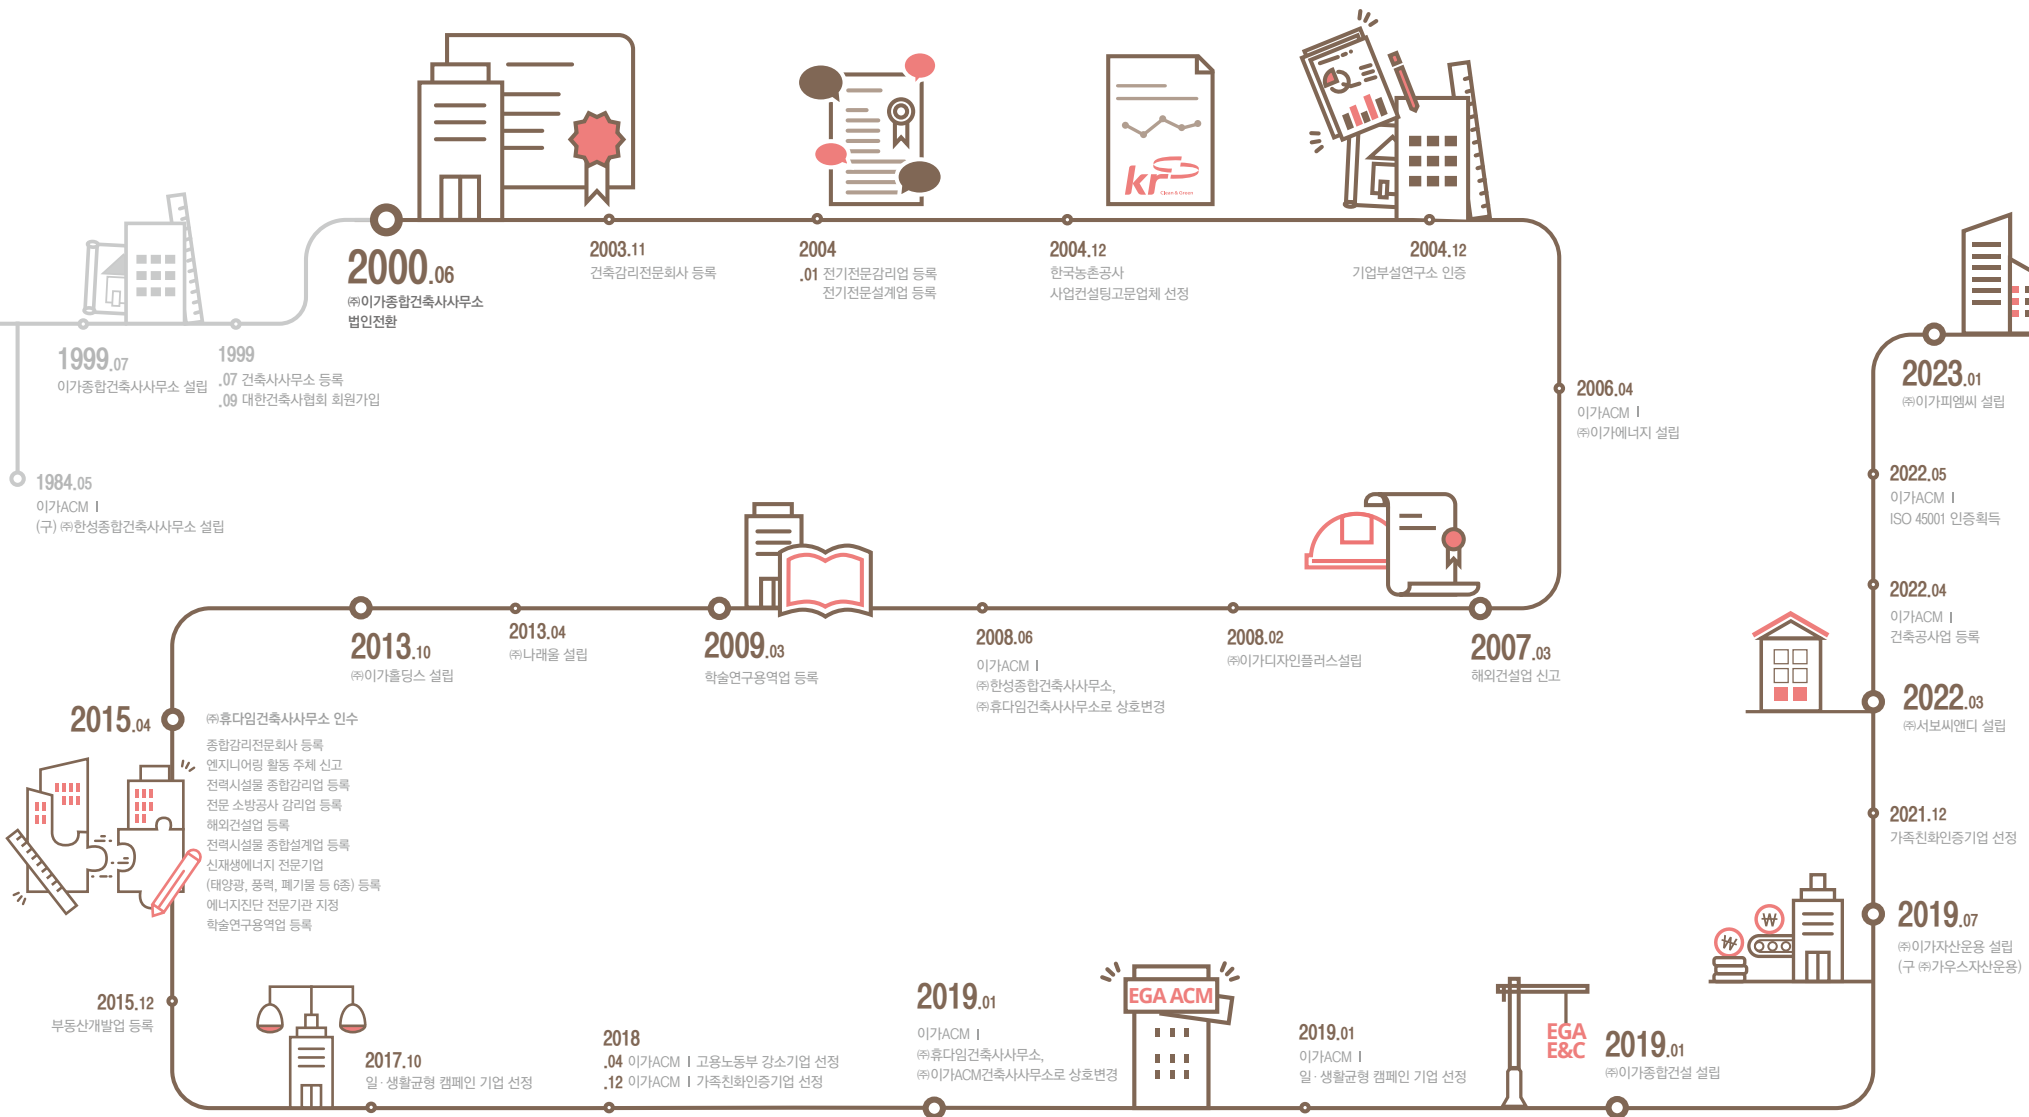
1984.05
이가ACM ㅣ
(구) ㈜한성종합건축사사무소 설립

1999.07
이가종합건축사사무소 설립

1999
.07 건축사사무소 등록
.09 대한건축사협회 회원가입

2000.06
㈜이가종합건축사사무소 법인전환

2003.11
건축감리전문회사 등록

2004
.01 전기전문감리업 등록
전기전문설계업 등록

2004.12
한국농촌공사
사업컨설팅고문업체 선정

kr

2004.12
기업부설연구소 인증

2006.04
이가ACM ㅣ
㈜이가에너지 설립

2007.03
해외건설업 신고

2008.02
㈜이가디자인플러스설립

2008.06
이가ACM ㅣ
㈜한성종합건축사사무소,
㈜휴다임건축사사무소로 상호변경

2009.03
학술연구용역업 등록

2013.04
㈜나래울 설립

2013.10
㈜이가홀딩스 설립

2015.04
㈜휴다임건축사사무소 인수
종합감리전문회사 등록
엔지니어링 활동 주체 신고
전력시설물 종합감리업 등록
전문 소방공사 감리업 등록
해외건설업 등록
전력시설물 종합설계업 등록
신재생에너지 전문기업
(태양광, 풍력, 폐기물 등 6종) 등록
에너지진단 전문기관 지정
학술연구용역업 등록

2015.12
부동산개발업 등록

2017.10
일 · 생활균형 캠페인 기업 선정

2018
.04 이가ACM ㅣ 고용노동부 강소기업 선정
.12 이가ACM ㅣ 가족친화인증기업 선정

2019.01
이가ACM ㅣ
㈜휴다임건축사사무소,
㈜이가ACM건축사사무소로 상호변경

EGA ACM

2019.01
이가ACM ㅣ
일 · 생활균형 캠페인 기업 선정

EGA E&C

2019.01
㈜이가종합건설 설립

2019.07
㈜이가자산운용 설립
(구 ㈜가우스자산운용)

2021.12
가족친화인증기업 선정

2022.03
㈜서보씨앤디 설립

2022.04
이가ACM ㅣ
건축공사업 등록

2022.05
이가ACM ㅣ
ISO 45001 인증획득

2023.01
㈜이가피엠씨 설립